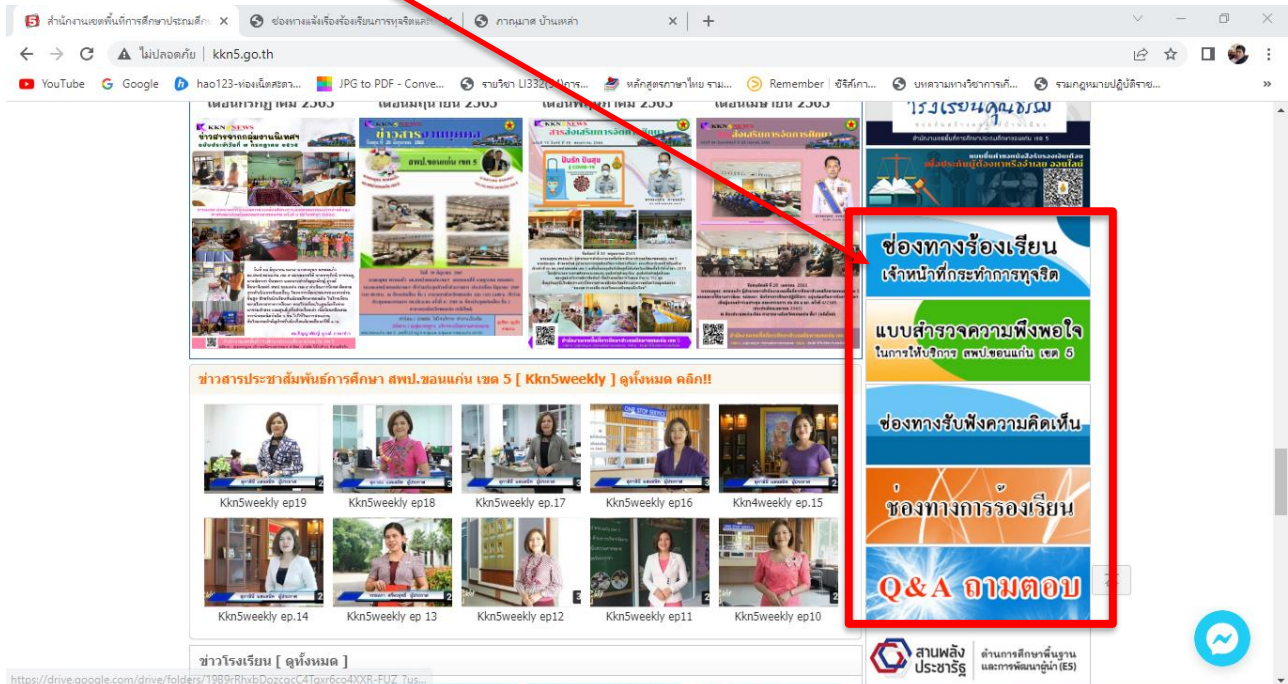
สำนักงานเขตพื้นที่การศึกษาประถมศึก ×
ช่องทางแจ้งเรื่องร้องเรียนการทุจริตแล ×
ภาณุมาศ บ้านเหล่า ×
+

ไม่ปลอดภัย | kkn5.go.th

YouTube Google hao123-ท่องเน็ตสะดว... JPG to PDF - Conve... รายวิชา LI332(3)การ... หลักสูตรภาษาไทย ราม... Remember | ซีรีส์เกา... บทความทางวิชาการเกี่... รวมกฎหมายปฏิบัติราช...

เดือนกรกฎาคม 2565 เดือนมิถุนายน 2565 เดือนพฤษภาคม 2565 เดือนเมษายน 2565

KKN5 NEWS ข่าวสารจากกลุ่มงานนิเทศ
KKN5 NEWS ข่าวสารงานบุคคล สพป.ขอนแก่น เขต 5
KKN5 NEWS สารส่งเสริมการจัดการศึกษา
KKN5 NEWS ส่งเสริมการจัดการศึกษา

ข่าวสารประชาสัมพันธ์การศึกษา สพป.ขอนแก่น เขต 5 [ Kkn5weekly ] ดูทั้งหมด คลิก!!

Kkn5weekly ep19
Kkn5weekly ep18
Kkn5weekly ep.17
Kkn5weekly ep16
Kkn4weekly ep.15
Kkn5weekly ep.14
Kkn5weekly ep 13
Kkn5weekly ep12
Kkn5weekly ep11
Kkn5weekly ep10

ข่าวโรงเรียน [ ดูทั้งหมด ]

โรงเรียนคุณธรรม

ช่องทางร้องเรียน
เจ้าหน้าที่กระทำการทุจริต

แบบสำรวจความพึงพอใจ
ในการให้บริการ สพป.ขอนแก่น เขต 5

ช่องทางรับฟังความคิดเห็น

ช่องทางการร้องเรียน

Q&A ถามตอบ

สานพลังประชารัฐ ด้านการศึกษาขั้นพื้นฐานและการพัฒนาผู้นำ (E5)

https://drive.google.com/drive/folders/19B9rRhxbDozcacC4Taxr6co4XXR-FUZ ?us...